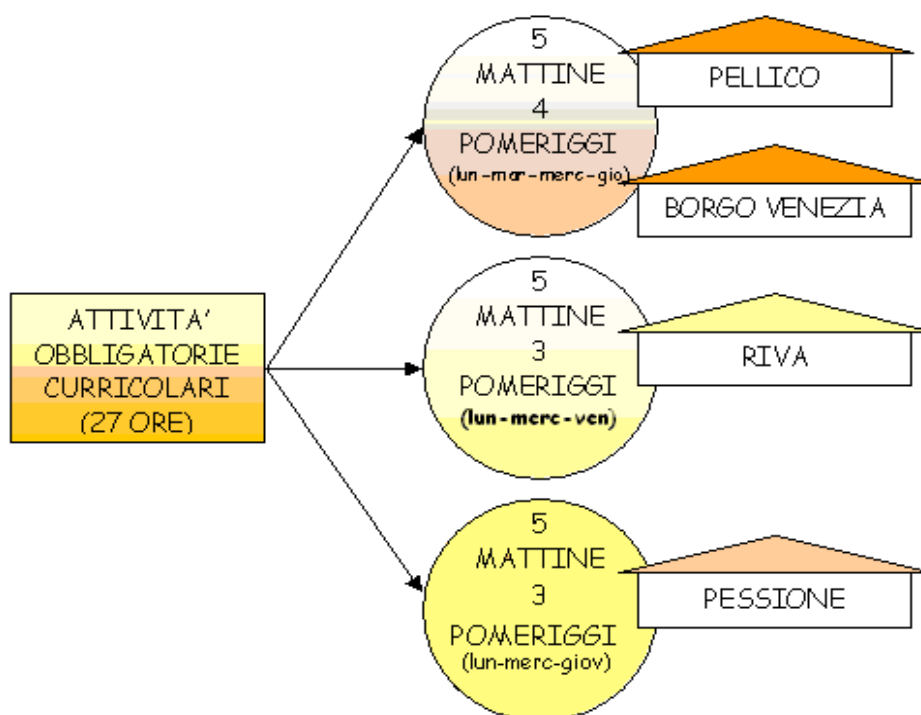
ATTIVITA' OBBLIGATORIE CURRICOLARI (27 ORE)

5 MATTINE 4 POMERIGGI (lun-mar-merc-gio)

PELLICO

BORGO VENEZIA

5 MATTINE 3 POMERIGGI (lun-merc-ven)

RIVA

5 MATTINE 3 POMERIGGI (lun-merc-giov)

PESSIONE